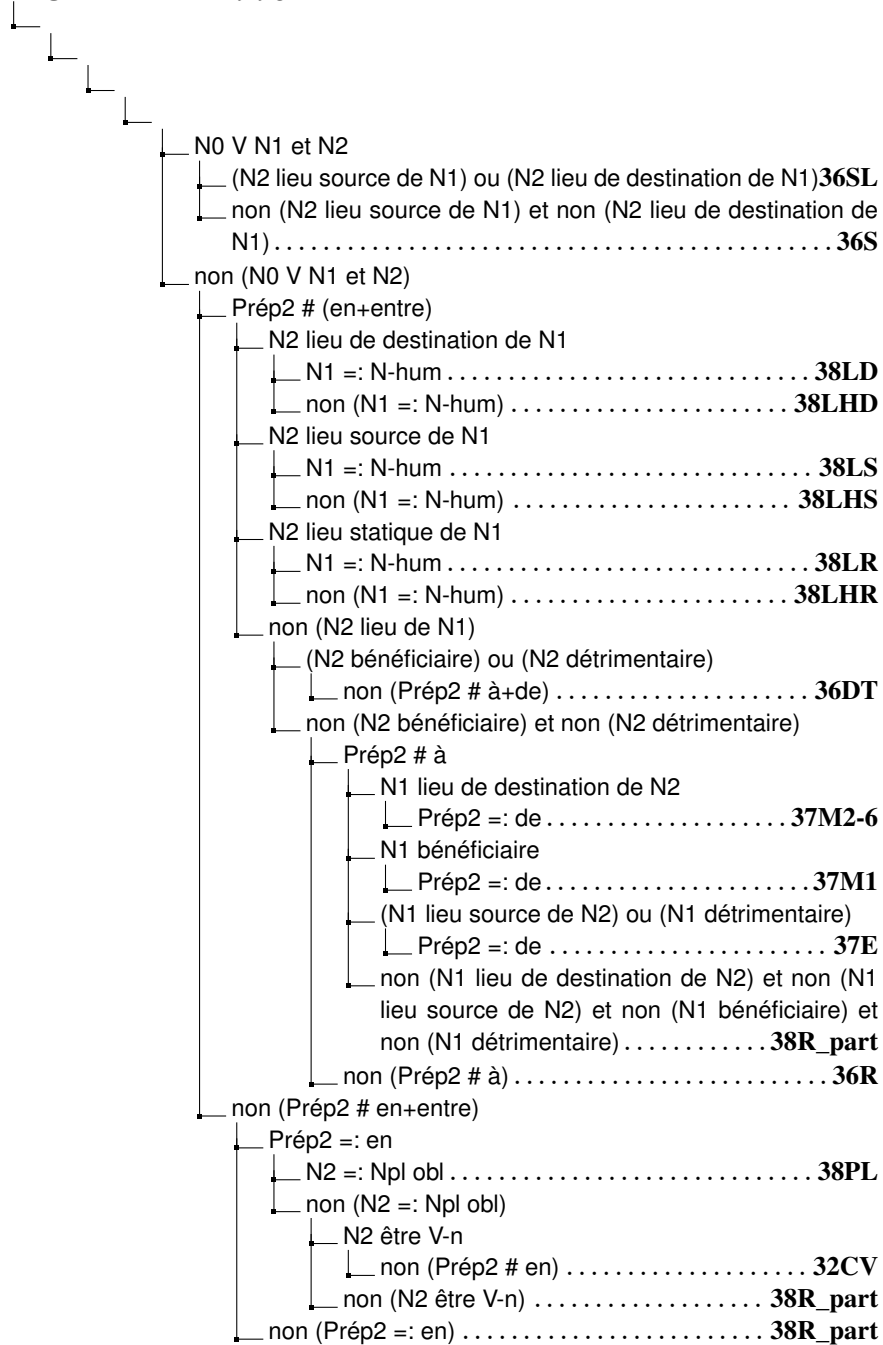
N0 V N1 et N2
(N2 lieu source de N1) ou (N2 lieu de destination de N1) 36SL
non (N2 lieu source de N1) et non (N2 lieu de destination de N1) . . . . . . . . . . 36S
non (N0 V N1 et N2)
Prép2 # (en+entre)
N2 lieu de destination de N1
N1 =: N-hum . . . . . . . . . . 38LD
non (N1 =: N-hum) . . . . . . . . . . 38LHD
N2 lieu source de N1
N1 =: N-hum . . . . . . . . . . 38LS
non (N1 =: N-hum) . . . . . . . . . . 38LHS
N2 lieu statique de N1
N1 =: N-hum . . . . . . . . . . 38LR
non (N1 =: N-hum) . . . . . . . . . . 38LHR
non (N2 lieu de N1)
(N2 bénéficiaire) ou (N2 détrimentaire)
non (Prép2 # à+de) . . . . . . . . . . 36DT
non (N2 bénéficiaire) et non (N2 détrimentaire)
Prép2 # à
N1 lieu de destination de N2
Prép2 =: de . . . . . . . . . . 37M2-6
N1 bénéficiaire
Prép2 =: de . . . . . . . . . . 37M1
(N1 lieu source de N2) ou (N1 détrimentaire)
Prép2 =: de . . . . . . . . . . 37E
non (N1 lieu de destination de N2) et non (N1 lieu source de N2) et non (N1 bénéficiaire) et non (N1 détrimentaire) . . . . . . . . . . 38R_part
non (Prép2 # à) . . . . . . . . . . 36R
non (Prép2 # en+entre)
Prép2 =: en
N2 =: Npl obl . . . . . . . . . . 38PL
non (N2 =: Npl obl)
N2 être V-n
non (Prép2 # en) . . . . . . . . . . 32CV
non (N2 être V-n) . . . . . . . . . . 38R_part
non (Prép2 =: en) . . . . . . . . . . 38R_part